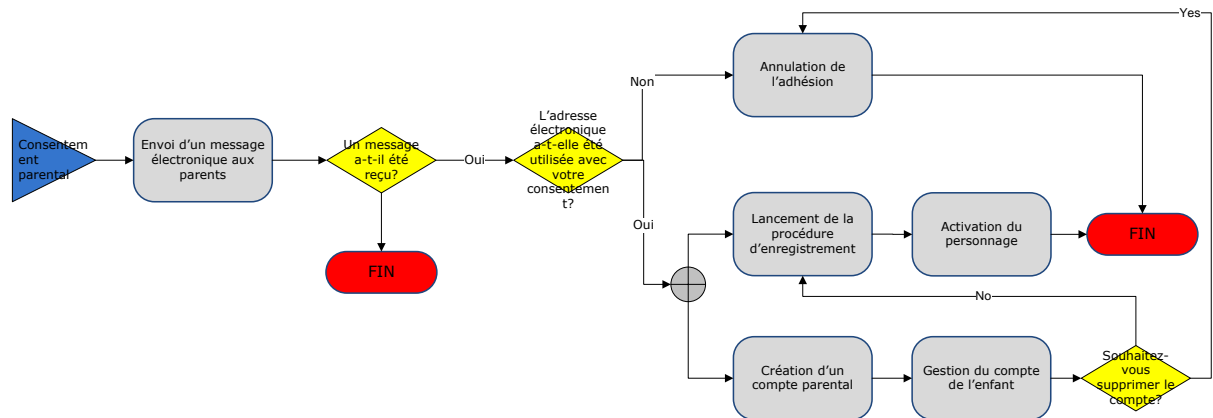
Consentem ent parental

Envoi d'un message électronique aux parents

Un message a-t-il été reçu?

Oui

FIN

L'adresse électronique a-t-elle été utilisée avec votre consentemen t?

Non

Annulation de l'adhésion

Yes

Oui

Lancement de la procédure d'enregistrement

Activation du personnage

FIN

No

Création d'un compte parental

Gestion du compte de l'enfant

Souhaitez-vous supprimer le compte?